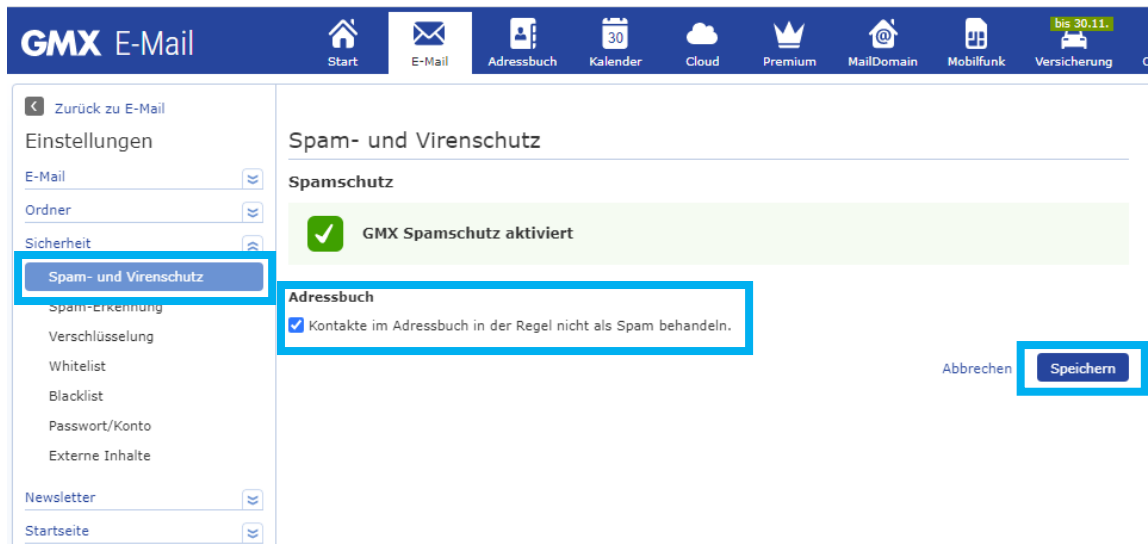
GMX E-Mail

Start
E-Mail
Adressbuch
30
Kalender
Cloud
Premium
MailDomain
Mobilfunk
bis 30.11.
Versicherung

Zurück zu E-Mail
Einstellungen
E-Mail
Ordner
Sicherheit
Spam- und Virenschutz
Spam-Erkennung
Verschlüsselung
Whitelist
Blacklist
Passwort/Konto
Externe Inhalte
Newsletter
Startseite

Spam- und Virenschutz

Spamschutz

GMX Spamschutz aktiviert

Adressbuch

Kontakte im Adressbuch in der Regel nicht als Spam behandeln.

Abbrechen
Speichern